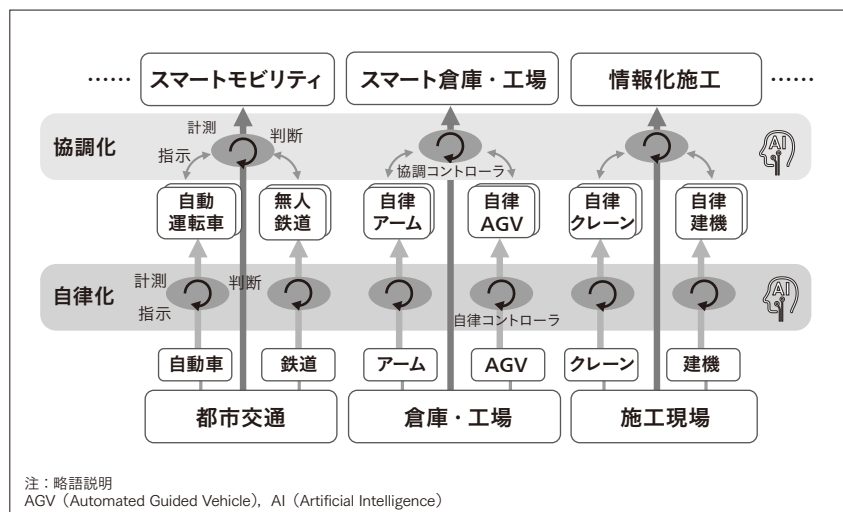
…… スマートモビリティ | スマート倉庫・工場 | 情報化施工 ……

協調化

計測
判断
指示

協調コントローラ

AI

自動運転車 | 無人鉄道 | 自律アーム | 自律AGV | 自律クレーン | 自律建機

自律化

計測
判断
指示

自律コントローラ

AI

自動車 | 鉄道 | アーム | AGV | クレーン | 建機

都市交通 | 倉庫・工場 | 施工現場

注：略語説明
AGV（Automated Guided Vehicle），AI（Artificial Intelligence）